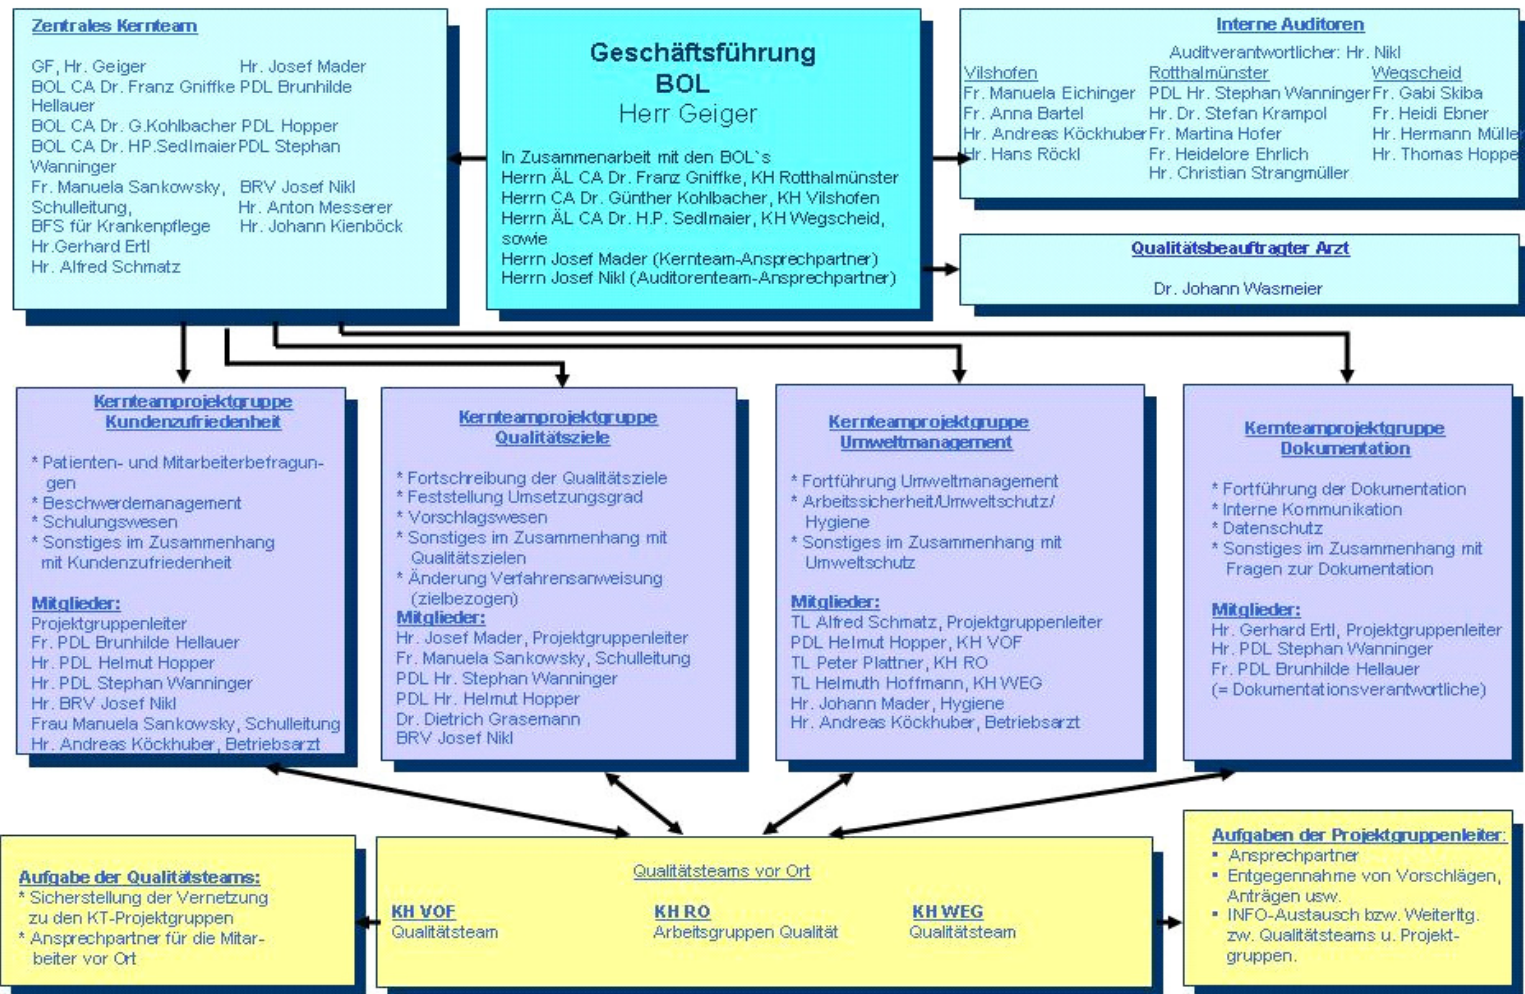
Zentrales Kernteam

GF, Hr. Geiger
BOL CA Dr. Franz Gniffke
BOL CA Dr. G.Kohlbacher
BOL CA Dr. HP.Sedlmaier
Fr. Manuela Sankowsky, Schulleitung, BFS für Krankenpflege
Hr.Gerhard Ertl
Hr. Alfred Schmatz

Hr. Josef Mader
PDL Brunhilde Hellauer
PDL Hopper
PDL Stephan Wanninger
BRV Josef Nikl
Hr. Anton Messerer
Hr. Johann Kienböck

Geschäftsführung
BOL
Herr Geiger

In Zusammenarbeit mit den BOL`s
Herrn ÄL CA Dr. Franz Gniffke, KH Rotthalmünster
Herrn CA Dr. Günther Kohlbacher, KH Vilshofen
Herrn ÄL CA Dr. H.P. Sedlmaier, KH Wegscheid, sowie
Herrn Josef Mader (Kernteam-Ansprechpartner)
Herrn Josef Nikl (Auditorenteam-Ansprechpartner)

Interne Auditoren

Auditverantwortlicher: Hr. Nikl

Vilshofen
Fr. Manuela Eichinger
Fr. Anna Bartel
Hr. Andreas Köckhuber
Hr. Hans Röckl

Rotthalmünster
PDL Hr. Stephan Wanninger
Hr. Dr. Stefan Krampol
Fr. Martina Hofer
Fr. Heidelore Ehrlich
Hr. Christian Strangmüller

Wegscheid
Fr. Gabi Skiba
Fr. Heidi Ebner
Hr. Hermann Mülle
Hr. Thomas Hoppe

Qualitätsbeauftragter Arzt

Dr. Johann Wasmeier

Kernteamprojektgruppe Kundenzufriedenheit

* Patienten- und Mitarbeiterbefragungen
* Beschwerdemanagement
* Schulungswesen
* Sonstiges im Zusammenhang mit Kundenzufriedenheit

Mitglieder:
Projektgruppenleiter
Fr. PDL Brunhilde Hellauer
Hr. PDL Helmut Hopper
Hr. PDL Stephan Wanninger
Hr. BRV Josef Nikl
Frau Manuela Sankowsky, Schulleitung
Hr. Andreas Köckhuber, Betriebsarzt

Kernteamprojektgruppe Qualitätsziele

* Fortschreibung der Qualitätsziele
* Feststellung Umsetzungsgrad
* Vorschlagswesen
* Sonstiges im Zusammenhang mit Qualitätszielen
* Änderung Verfahrensanweisung (zielbezogen)
Mitglieder:
Hr. Josef Mader, Projektgruppenleiter
Fr. Manuela Sankowsky, Schulleitung
PDL Hr. Stephan Wanninger
PDL Hr. Helmut Hopper
Dr. Dietrich Grasemann
BRV Josef Nikl

Kernteamprojektgruppe Umweltmanagement

* Fortführung Umweltmanagement
* Arbeitssicherheit/Umweltschutz/ Hygiene
* Sonstiges im Zusammenhang mit Umweltschutz

Mitglieder:
TL Alfred Schmatz, Projektgruppenleiter
PDL Helmut Hopper, KH VOF
TL Peter Plattner, KH RO
TL Helmuth Hoffmann, KH WEG
Hr. Johann Mader, Hygiene
Hr. Andreas Köckhuber, Betriebsarzt

Kernteamprojektgruppe Dokumentation

* Fortführung der Dokumentation
* Interne Kommunikation
* Datenschutz
* Sonstiges im Zusammenhang mit Fragen zur Dokumentation

Mitglieder:
Hr. Gerhard Ertl, Projektgruppenleiter
Hr. PDL Stephan Wanninger
Fr. PDL Brunhilde Hellauer
(= Dokumentationsverantwortliche)

Aufgabe der Qualitätsteams:
* Sicherstellung der Vernetzung zu den KT-Projektgruppen
* Ansprechpartner für die Mitarbeiter vor Ort

Qualitätsteams vor Ort

KH VOF
Qualitätsteam

KH RO
Arbeitsgruppen Qualität

KH WEG
Qualitätsteam

Aufgaben der Projektgruppenleiter:
• Ansprechpartner
• Entgegennahme von Vorschlägen, Anträgen usw.
• INFO-Austausch bzw. Weiterltg. zw. Qualitätsteams u. Projektgruppen.